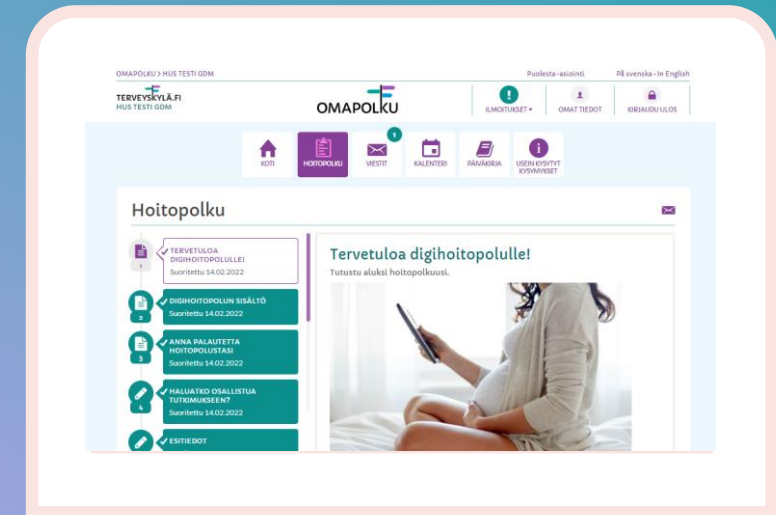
OMAPOLKU > HUS TESTI GDM

Puolesta-asiointi På svenska - In English

TERVEYSKYLÄ.FI
HUS TESTI GDM

OMAPOLKU

ILMOITUKSET ▾ OMAT TIEDOT KIRJAUDU ULOS

KOTI HOITOPOLKU 1 VIESTIT KALENTERI PÄIVÄKIRJA USEIN KYSYTYT KYSYMYKSET

Hoitopolku

1 TERVETULOA DIGIHOITOPOLULLE!
Suoritettu 14.02.2022

2 DIGIHOITOPOLUN SISÄLTÖ
Suoritettu 14.02.2022

3 ANNA PALAUTETTA HOITOPOLUSTASI
Suoritettu 14.02.2022

4 HALUATKO OSALLISTUA TUTKIMUKSEEN?
Suoritettu 14.02.2022

ESITIEDOT

Tervetuloa digihoitopolulle!

Tutustu aluksi hoitopolkuusi.